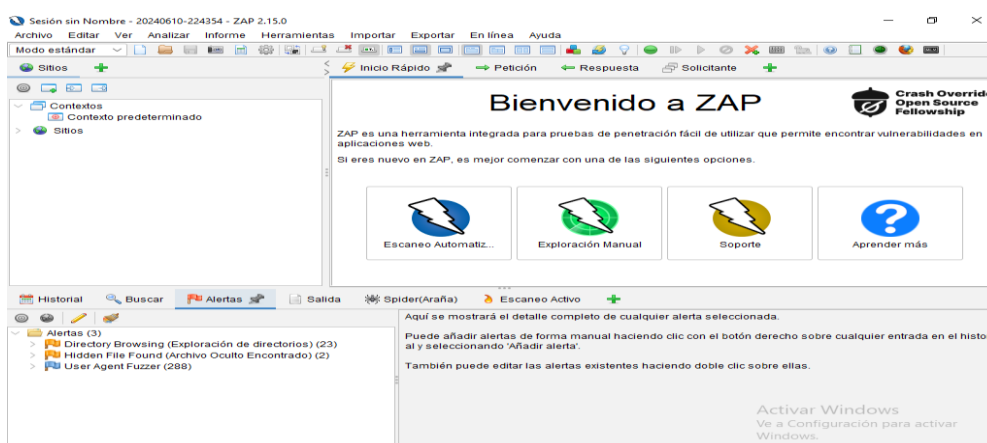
Sesión sin Nombre - 20240610-224354 - ZAP 2.15.0

Archivo Editar Ver Analizar Informe Herramientas Importar Exportar En línea Ayuda

Modo estándar

Sitios

Contextos
Contexto predeterminado
Sitios

Inicio Rápido
Petición
Respuesta
Solicitante

Bienvenido a ZAP

Crash Overrid
Open Source
Fellowship

ZAP es una herramienta integrada para pruebas de penetración fácil de utilizar que permite encontrar vulnerabilidades en aplicaciones web.

Si eres nuevo en ZAP, es mejor comenzar con una de las siguientes opciones.

Escaneo Automatiz...
Exploración Manual
Soporte
Aprender más

Historial
Buscar
Alertas
Salida
Spider(Araña)
Escaneo Activo

Alertas (3)
Directory Browsing (Exploración de directorios) (23)
Hidden File Found (Archivo Oculto Encontrado) (2)
User Agent Fuzzer (288)

Aquí se mostrará el detalle completo de cualquier alerta seleccionada.

Puede añadir alertas de forma manual haciendo clic con el botón derecho sobre cualquier entrada en el histo al y seleccionando 'Añadir alerta'.

También puede editar las alertas existentes haciendo doble clic sobre ellas.

Activar Windows
Ve a Configuración para activar Windows.